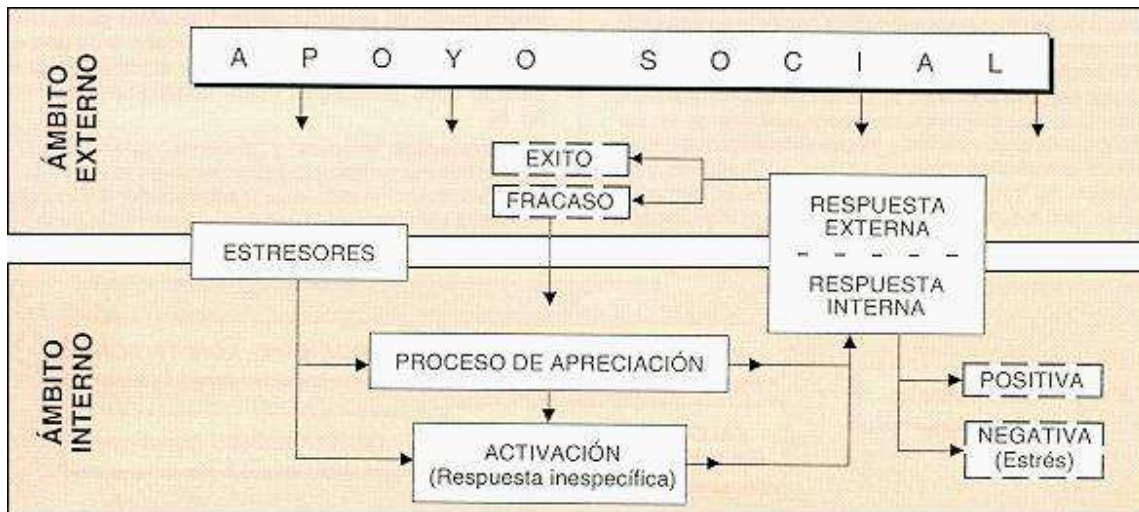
ÁMBITO EXTERNO

A P O Y O S O C I A L

EXITO

FRACASO

RESPUESTA EXTERNA

RESPUESTA INTERNA

ESTRESORES

ÁMBITO INTERNO

PROCESO DE APRECIACIÓN

ACTIVACIÓN (Respuesta inespecífica)

POSITIVA

NEGATIVA (Estrés)